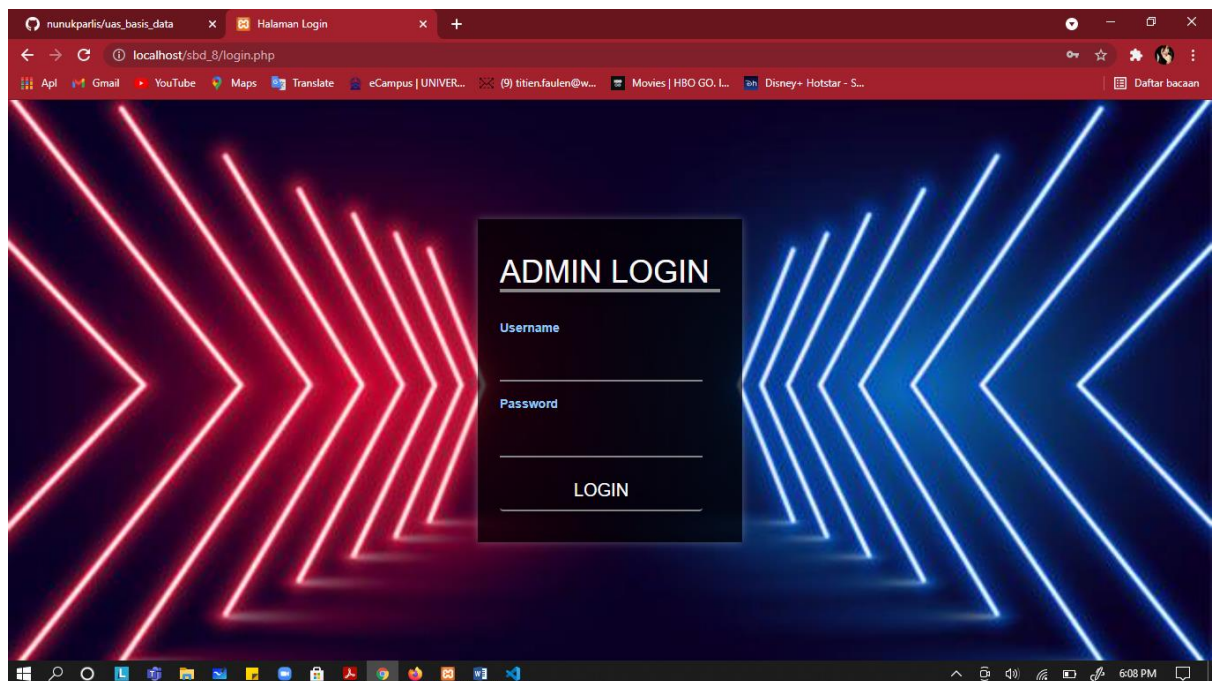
nunukparlis/uas_basis_data ×
Halaman Login ×
+
localhost/sbd_8/login.php
Apl Gmail YouTube Maps Translate eCampus | UNIVER... (9) titien.faulen@w... Movies | HBO GO. I... Disney+ Hotstar - S...
Daftar bacaan

ADMIN LOGIN
Username
Password
LOGIN

6:08 PM